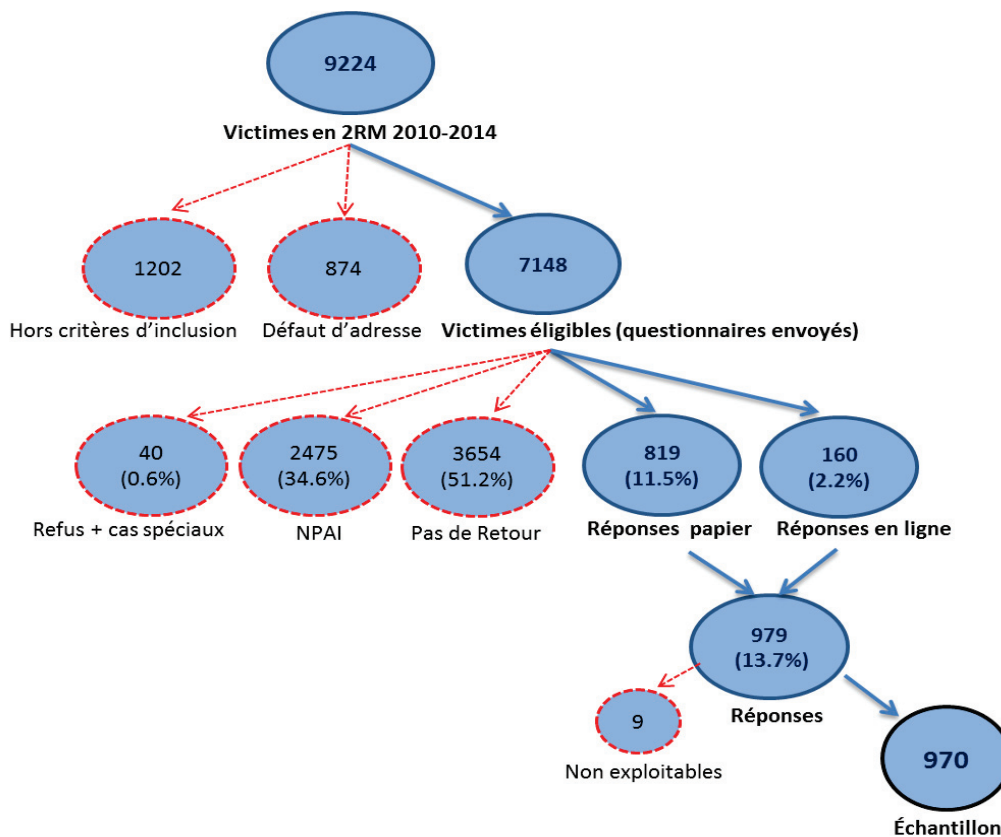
9224

Victimes en 2RM 2010-2014

1202

Hors critères d'inclusion

874

Défaut d'adresse

7148

Victimes éligibles (questionnaires envoyés)

40
(0.6%)

Refus + cas spéciaux

2475
(34.6%)

NPAI

3654
(51.2%)

Pas de Retour

819
(11.5%)

Réponses papier

160
(2.2%)

Réponses en ligne

979
(13.7%)

Réponses

9

Non exploitables

970

Échantillon